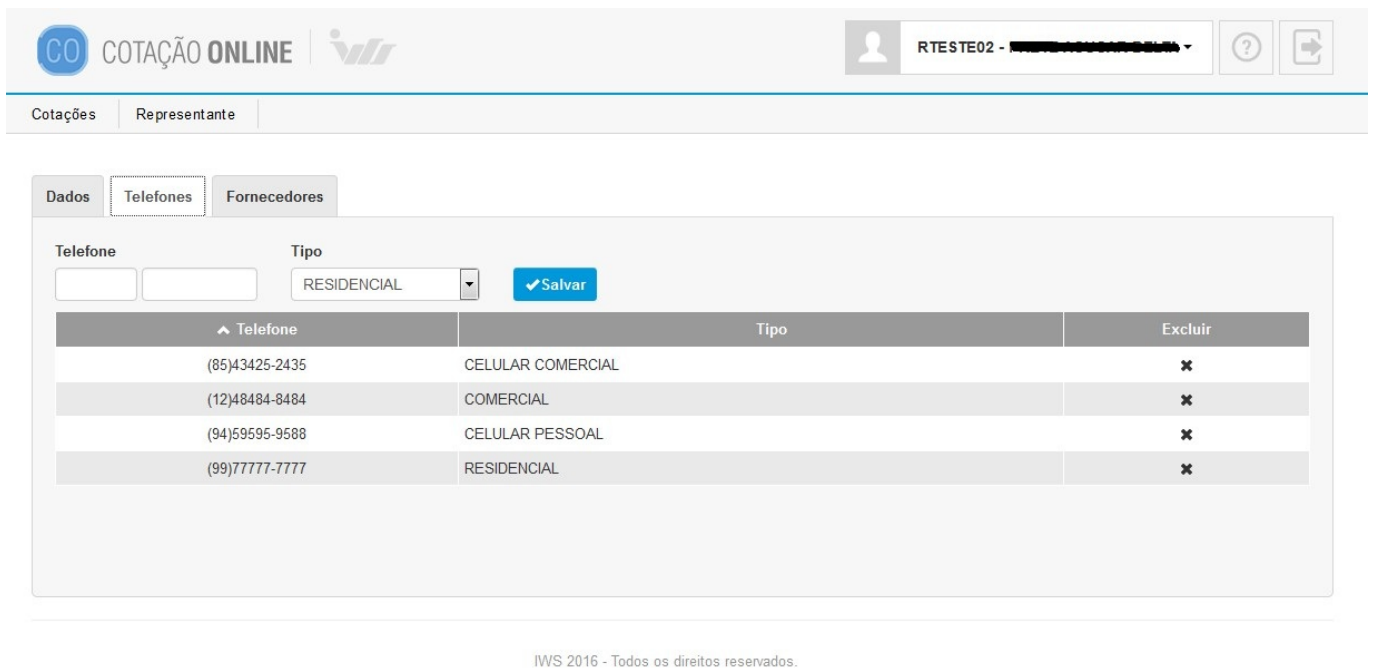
CO COTAÇÃO ONLINE

RTESTE02 - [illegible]

Cotações Representante

Dados Telefones Fornecedores

Telefone

Tipo

RESIDENCIAL

✔Salvar

| ▲ Telefone | Tipo | Excluir |
|---|---|---|
| (85)43425-2435 | CELULAR COMERCIAL | ✖ |
| (12)48484-8484 | COMERCIAL | ✖ |
| (94)59595-9588 | CELULAR PESSOAL | ✖ |
| (99)77777-7777 | RESIDENCIAL | ✖ |

IWS 2016 - Todos os direitos reservados.